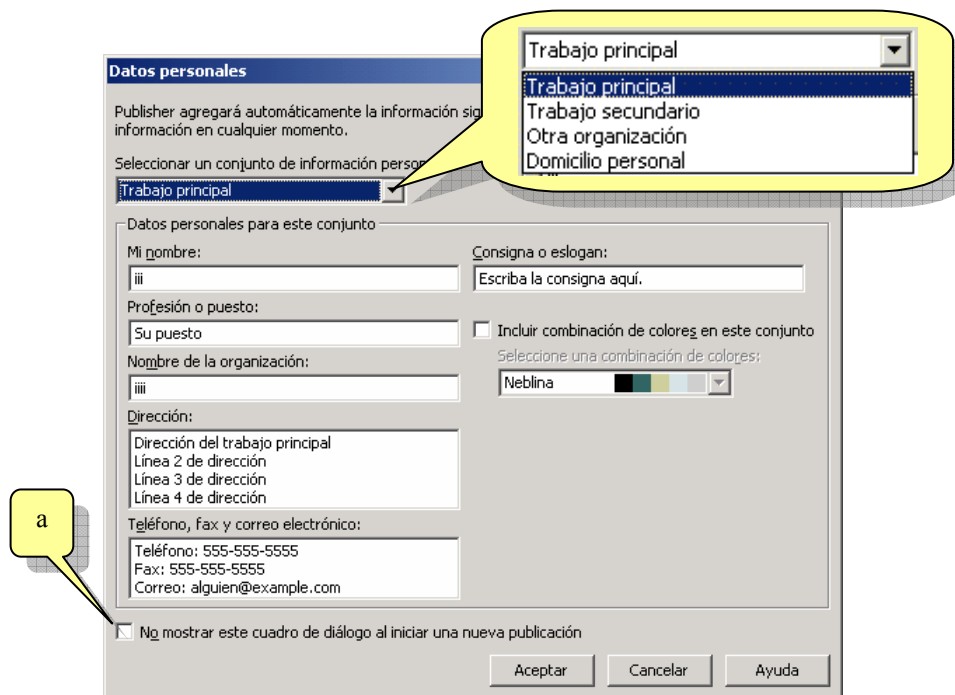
Datos personales

Publisher agregará automáticamente la información sig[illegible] información en cualquier momento.

Seleccionar un conjunto de información person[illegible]

Trabajo principal

Trabajo principal
Trabajo principal
Trabajo secundario
Otra organización
Domicilio personal

Datos personales para este conjunto

Mi nombre:
iii

Profesión o puesto:
Su puesto

Nombre de la organización:
iiii

Dirección:
Dirección del trabajo principal
Línea 2 de dirección
Línea 3 de dirección
Línea 4 de dirección

Teléfono, fax y correo electrónico:
Teléfono: 555-555-5555
Fax: 555-555-5555
Correo: alguien@example.com

Consigna o eslogan:
Escriba la consigna aquí.

Incluir combinación de colores en este conjunto
Seleccione una combinación de colores:
Neblina

a

No mostrar este cuadro de diálogo al iniciar una nueva publicación

Aceptar Cancelar Ayuda